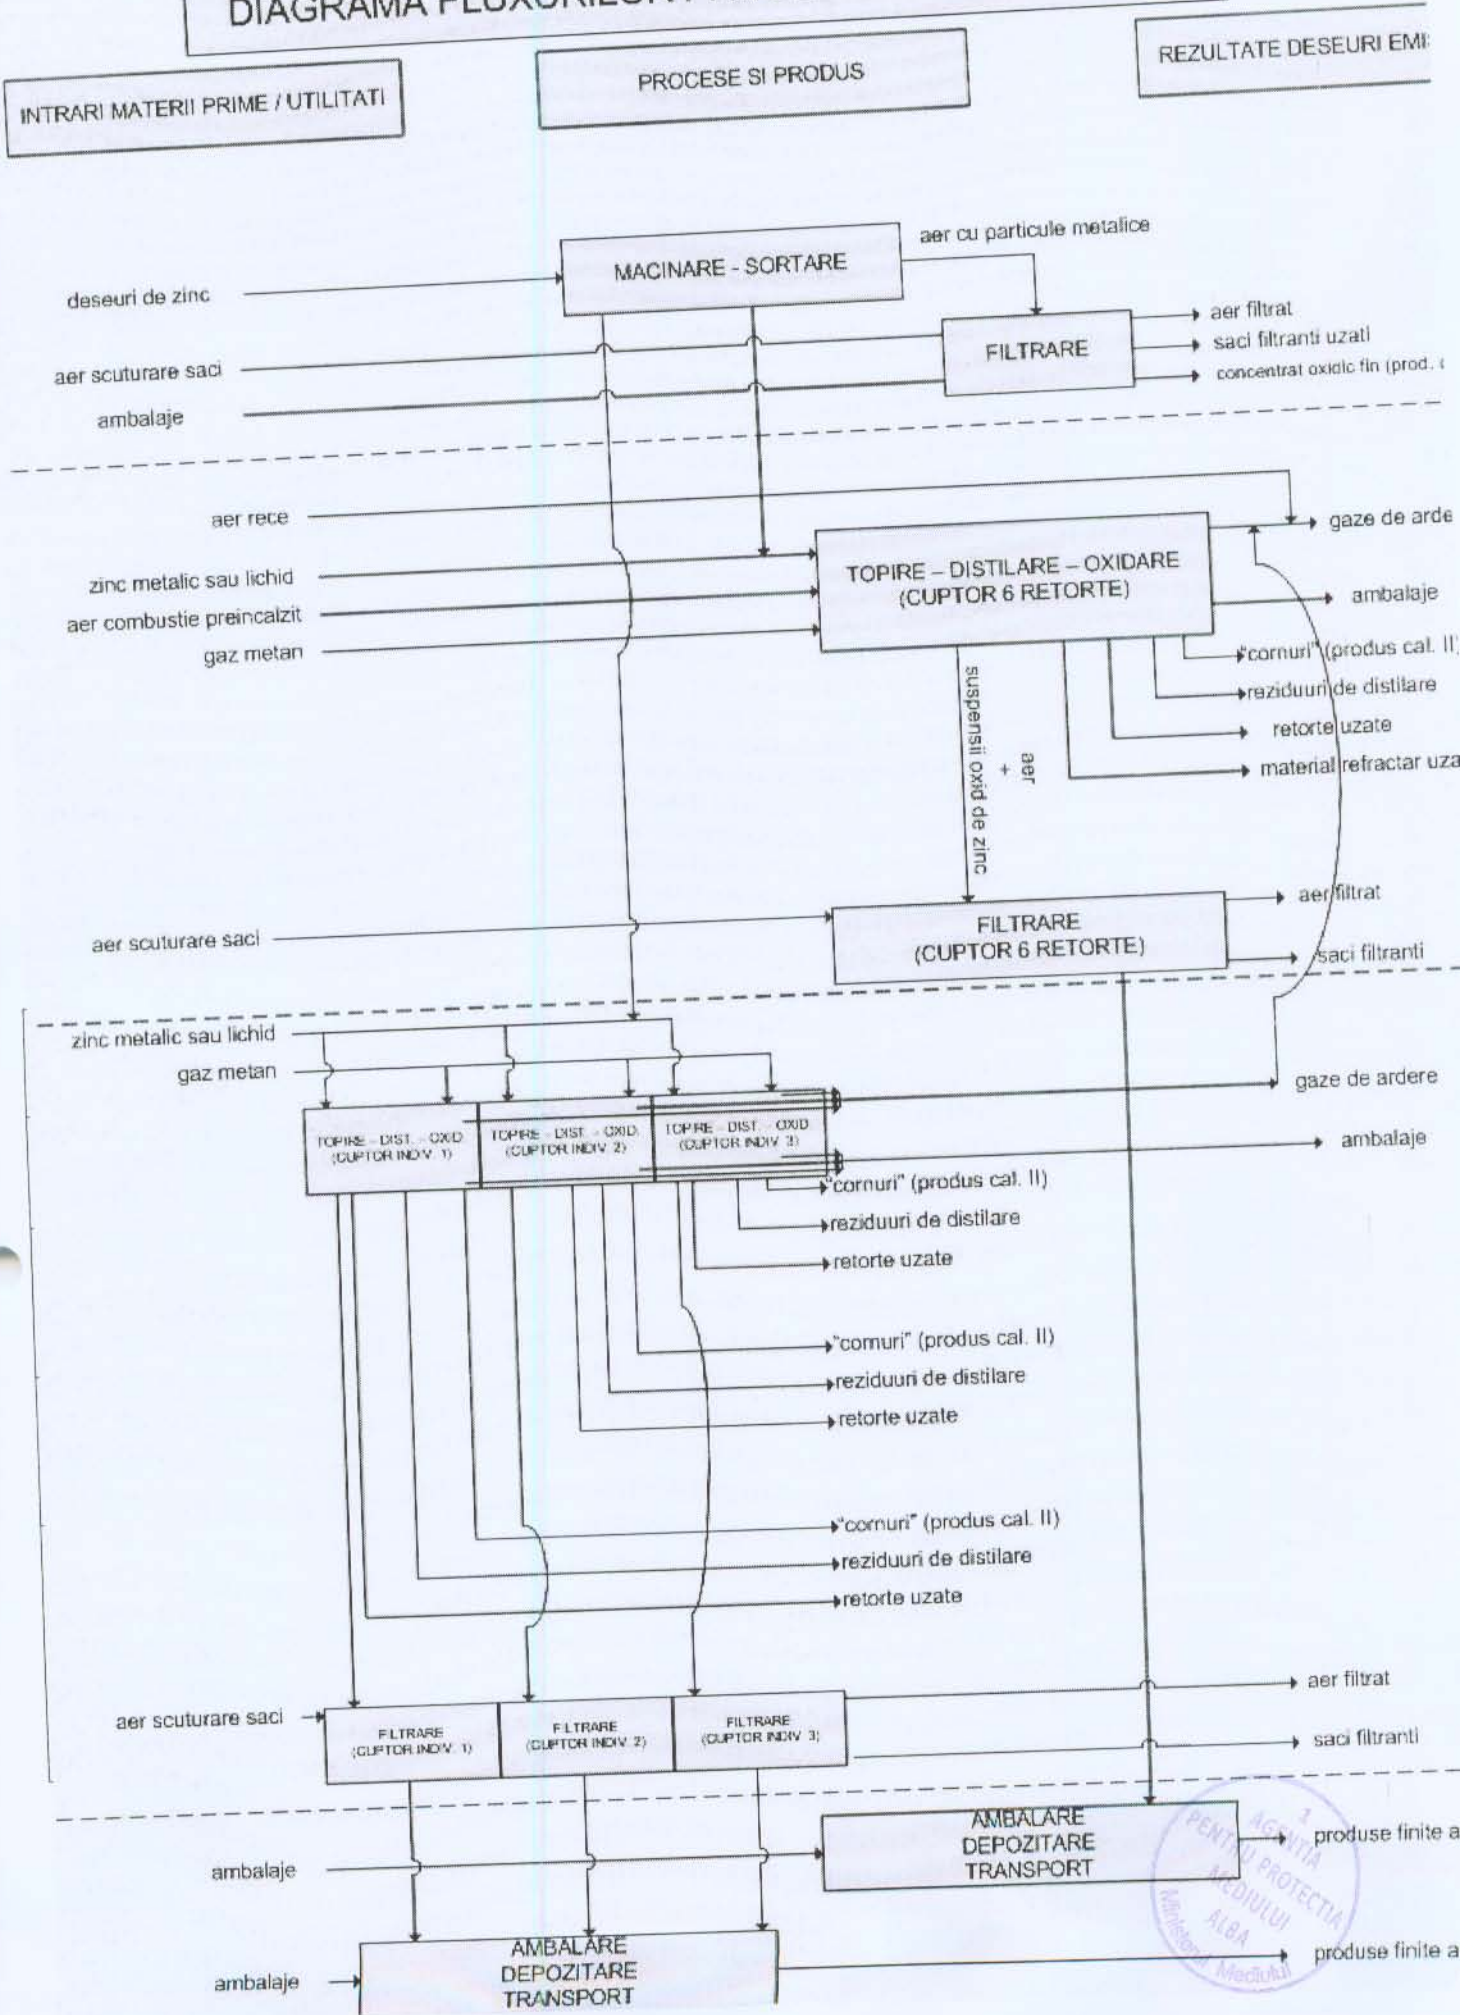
DIAGRAMA FLUXURILOR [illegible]

INTRARI MATERII PRIME / UTILITATI

PROCESE SI PRODUS

REZULTATE DESEURI EMI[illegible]

aer cu particule metalice

MACINARE - SORTARE

deseuri de zinc

FILTRARE

aer filtrat
saci filtranti uzati
concentrat oxidic fin (prod. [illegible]

aer scuturare saci

ambalaje

aer rece

gaze de arde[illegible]

zinc metalic sau lichid

TOPIRE – DISTILARE – OXIDARE
(CUPTOR 6 RETORTE)

aer combustie preincalzit

ambalaje

gaz metan

"cornuri" (produs cal. II)
reziduuri de distilare
retorte uzate
material refractar uza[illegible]

suspensii oxid de zinc
+
aer

aer filtrat

aer scuturare saci

FILTRARE
(CUPTOR 6 RETORTE)

saci filtranti

zinc metalic sau lichid

gaz metan

gaze de ardere

TOPIRE - DIST. - OXID. (CUPTOR INDIV. 1)

TOPIRE - DIST. - OXID. (CUPTOR INDIV. 2)

TOPIRE - DIST. - OXID (CUPTOR INDIV. 3)

ambalaje

"cornuri" (produs cal. II)
reziduuri de distilare
retorte uzate

"cornuri" (produs cal. II)
reziduuri de distilare
retorte uzate

"cornuri" (produs cal. II)
reziduuri de distilare
retorte uzate

aer filtrat

aer scuturare saci

FILTRARE (CUPTOR INDIV. 1)

FILTRARE (CUPTOR INDIV. 2)

FILTRARE (CUPTOR INDIV. 3)

saci filtranti

AMBALARE
DEPOZITARE
TRANSPORT

produse finite a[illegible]

ambalaje

AGENTIA PENTRU PROTECTIA MEDIULUI ALBA
Ministerul Mediului

AMBALARE
DEPOZITARE
TRANSPORT

ambalaje

produse finite a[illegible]